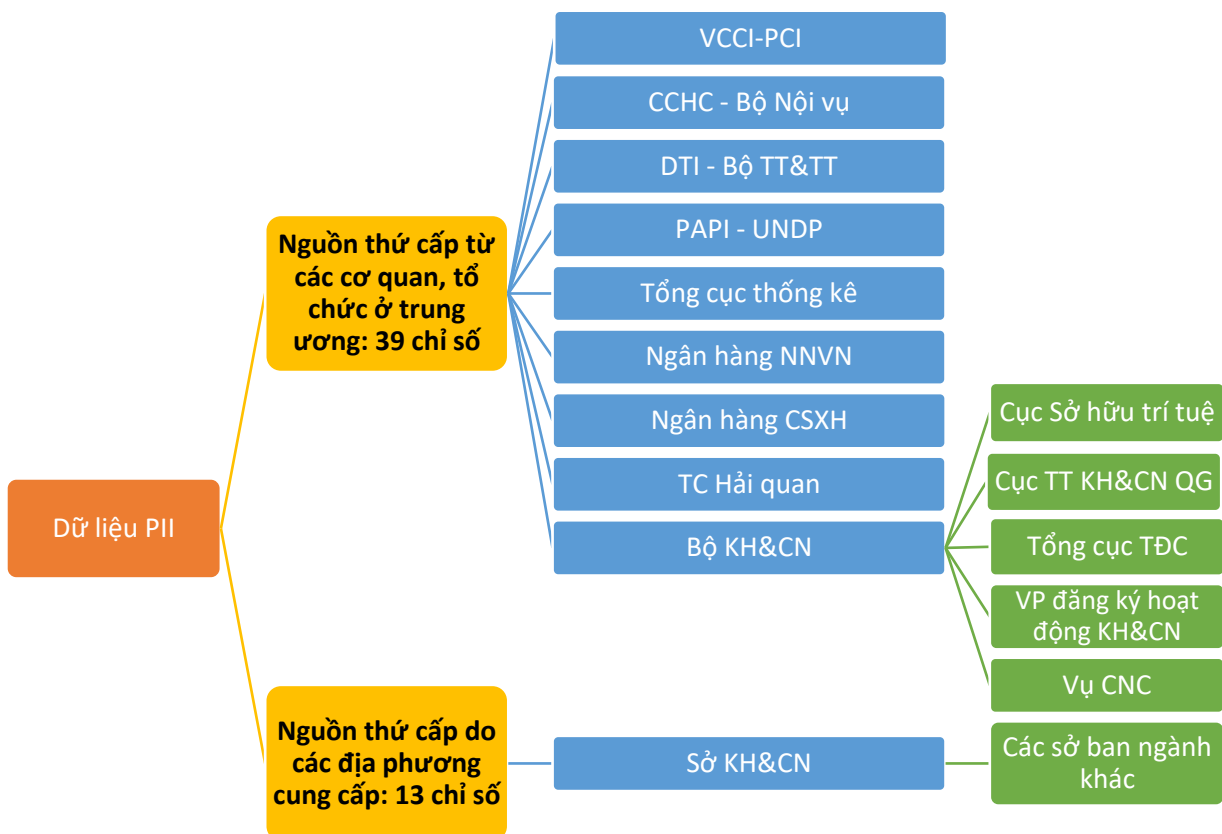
Dữ liệu PII

Nguồn thứ cấp từ các cơ quan, tổ chức ở trung ương: 39 chỉ số

VCCI-PCI

CCHC - Bộ Nội vụ

DTI - Bộ TT&TT

PAPI - UNDP

Tổng cục thống kê

Ngân hàng NNVN

Ngân hàng CSXH

TC Hải quan

Bộ KH&CN

Cục Sở hữu trí tuệ

Cục TT KH&CN QG

Tổng cục TĐC

VP đăng ký hoạt động KH&CN

Vụ CNC

Nguồn thứ cấp do các địa phương cung cấp: 13 chỉ số

Sở KH&CN

Các sở ban ngành khác